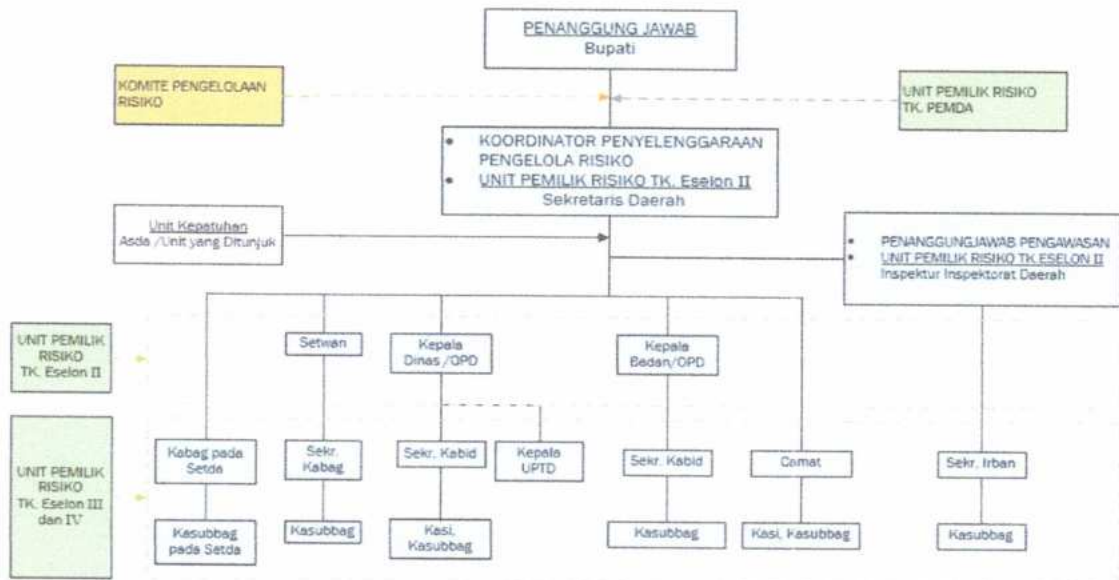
PENANGGUNG JAWAB
Bupati

KOMITE PENGELOLAAN RISIKO

UNIT PEMILIK RISIKO TK. PEMDA

• KOORDINATOR PENYELENGGARAAN PENGELOLA RISIKO
• UNIT PEMILIK RISIKO TK. Eselon II
Sekretaris Daerah

Unit Kepatuhan
Asda /Unit yang Ditunjuk

• PENANGGUNGJAWAB PENGAWASAN
• UNIT PEMILIK RISIKO TK.ESELON II
Inspektur Inspektorat Daerah

UNIT PEMILIK RISIKO TK. Eselon II

Setwan

Kepala Dinas /OPD

Kepala Badan/OPD

UNIT PEMILIK RISIKO TK. Eselon III dan IV

Kabag pada Setda

Sekr. Kabag

Sekr. Kabid

Kepala UPTD

Sekr. Kabid

Camat

Sekr. Irban

Kasubbag pada Setda

Kasubbag

Kasi. Kasubbag

Kasubbag

Kasi. Kasubbag

Kasubbag